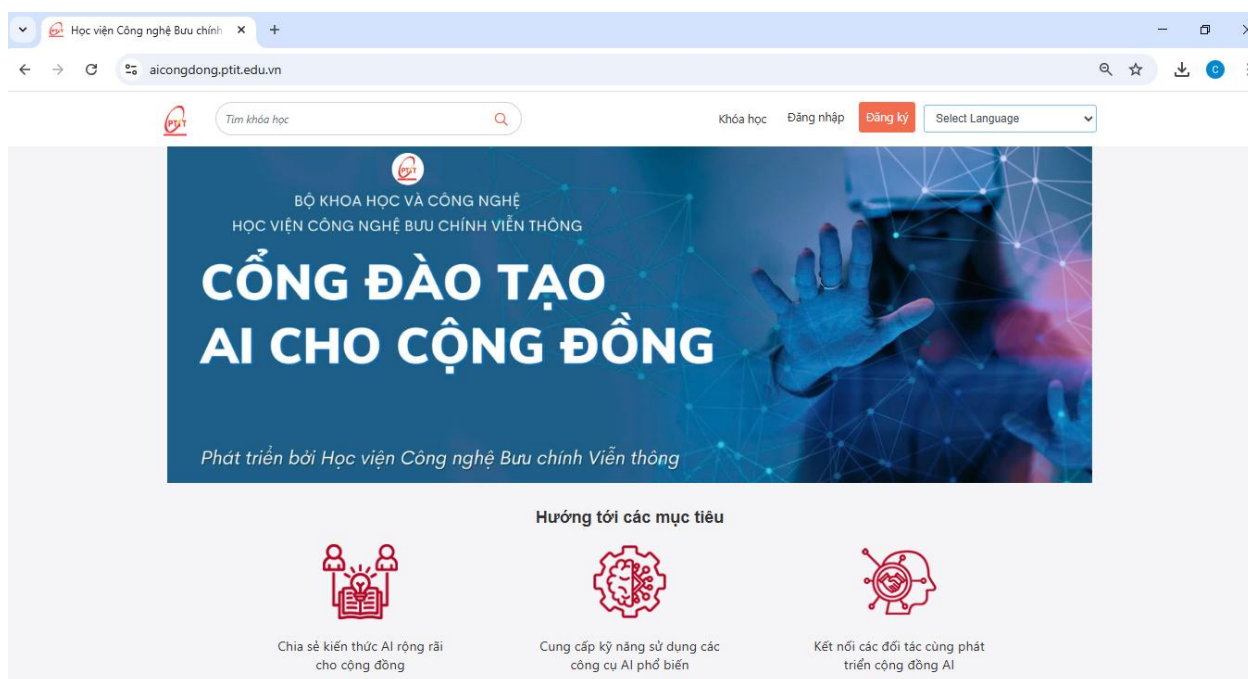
Học viện Công nghệ Bưu chính ×
+

aicongdong.ptit.edu.vn

PTIT

Tìm khóa học

Khóa học
Đăng nhập
Đăng ký
Select Language

PTIT

BỘ KHOA HỌC VÀ CÔNG NGHỆ
HỌC VIỆN CÔNG NGHỆ BƯU CHÍNH VIỄN THÔNG

CỔNG ĐÀO TẠO
AI CHO CỘNG ĐỒNG

Phát triển bởi Học viện Công nghệ Bưu chính Viễn thông

Hướng tới các mục tiêu

Chia sẻ kiến thức AI rộng rãi cho cộng đồng

Cung cấp kỹ năng sử dụng các công cụ AI phổ biến

Kết nối các đối tác cùng phát triển cộng đồng AI